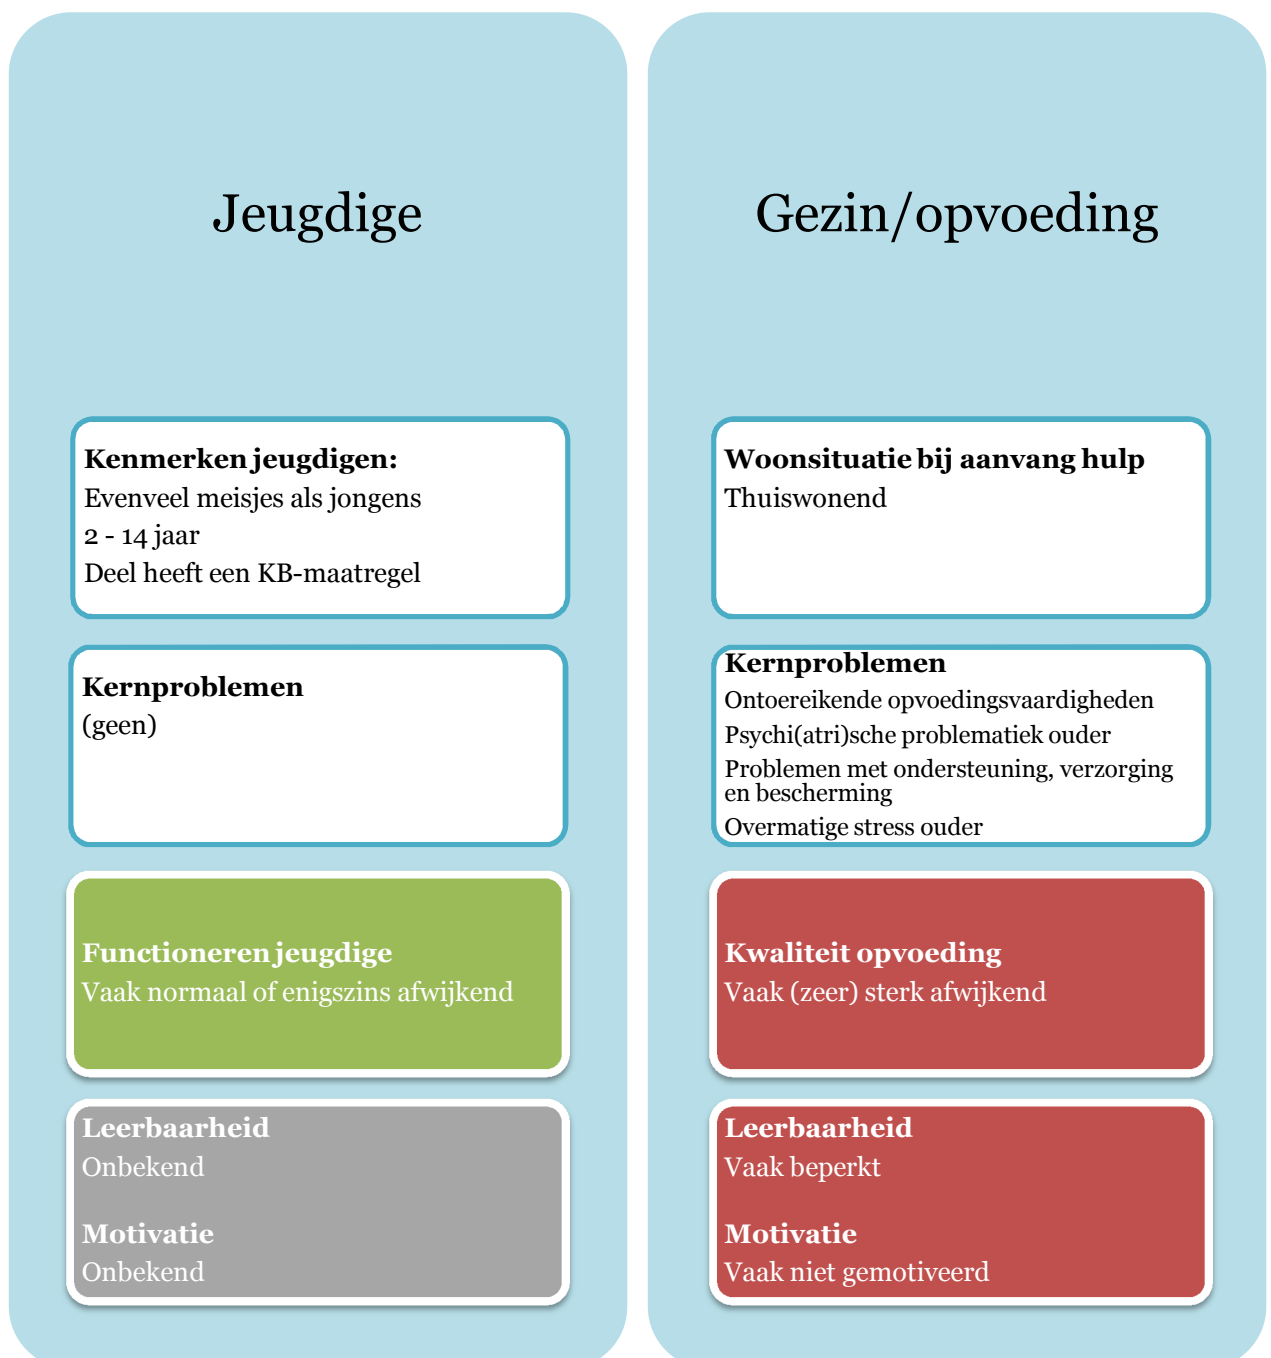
Jeugdige

Kenmerken jeugdigen:
Evenveel meisjes als jongens
2 - 14 jaar
Deel heeft een KB-maatregel

Kernproblemen
(geen)

Functioneren jeugdige
Vaak normaal of enigszins afwijkend

Leerbaarheid
Onbekend

Motivatie
Onbekend

Gezin/opvoeding

Woonsituatie bij aanvang hulp
Thuiswonend

Kernproblemen
Ontoereikende opvoedingsvaardigheden
Psychi(atri)sche problematiek ouder
Problemen met ondersteuning, verzorging en bescherming
Overmatige stress ouder

Kwaliteit opvoeding
Vaak (zeer) sterk afwijkend

Leerbaarheid
Vaak beperkt

Motivatie
Vaak niet gemotiveerd